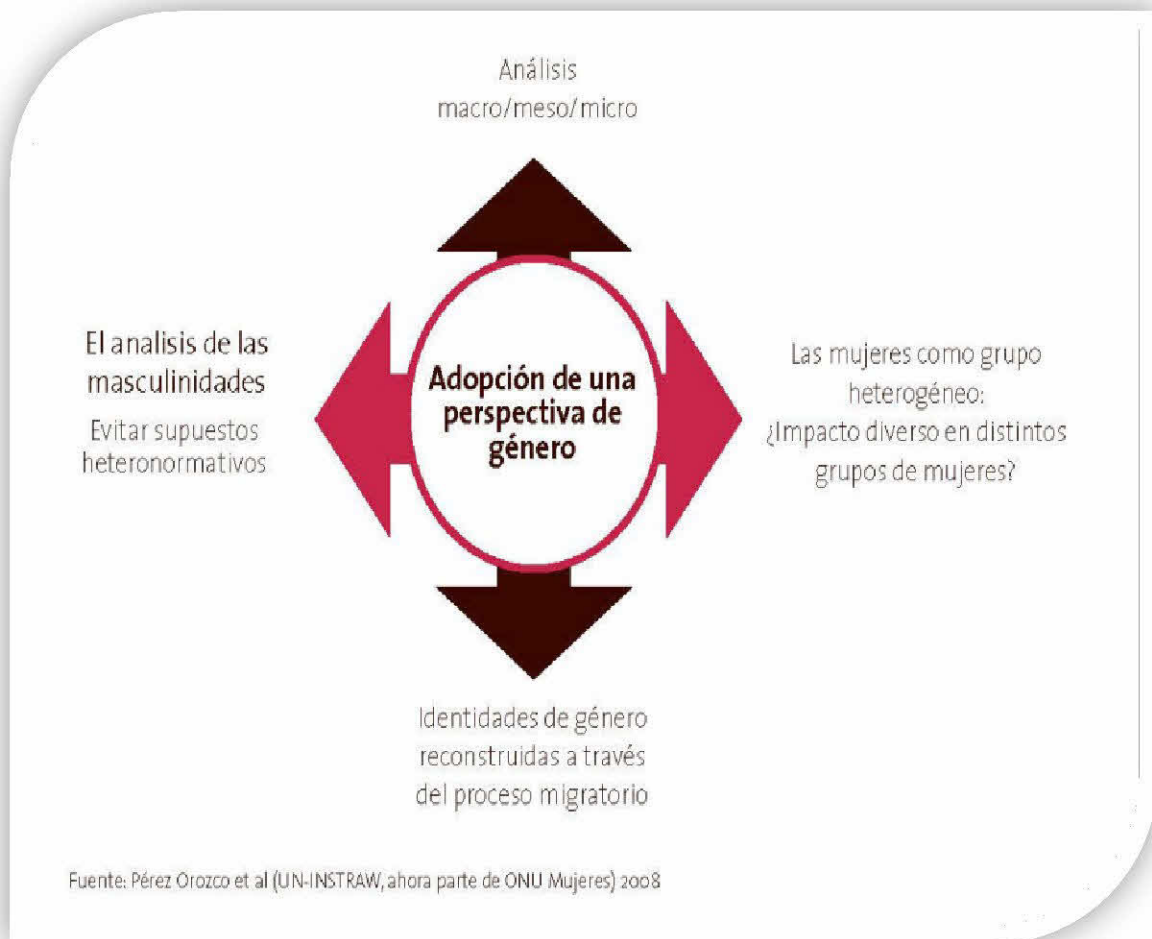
Análisis
macro/meso/micro

El analisis de las masculinidades
Evitar supuestos heteronormativos

Adopción de una perspectiva de género

Las mujeres como grupo heterogéneo:
¿Impacto diverso en distintos grupos de mujeres?

Identidades de género reconstruidas a través del proceso migratorio

Fuente: Pérez Orozco et al (UN-INSTRAW, ahora parte de ONU Mujeres) 2008